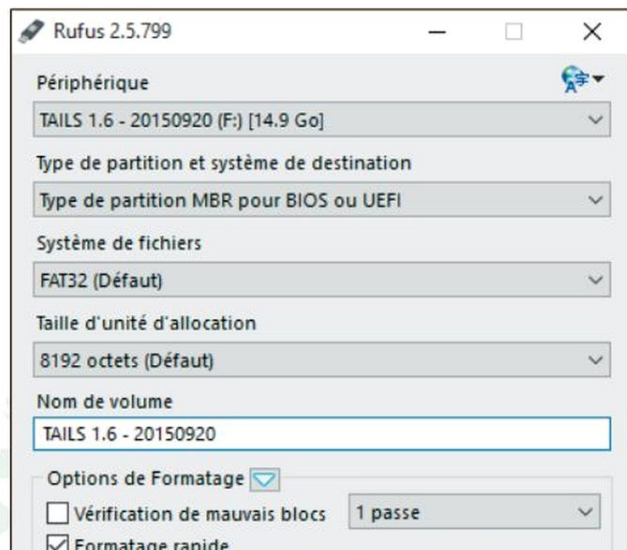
Rufus 2.5.799

Périphérique

TAILS 1.6 - 20150920 (F:) [14.9 Go]

Type de partition et système de destination

Type de partition MBR pour BIOS ou UEFI

Système de fichiers

FAT32 (Défaut)

Taille d'unité d'allocation

8192 octets (Défaut)

Nom de volume

TAILS 1.6 - 20150920

Options de Formatage

Vérification de mauvais blocs

1 passe

Formatage rapide